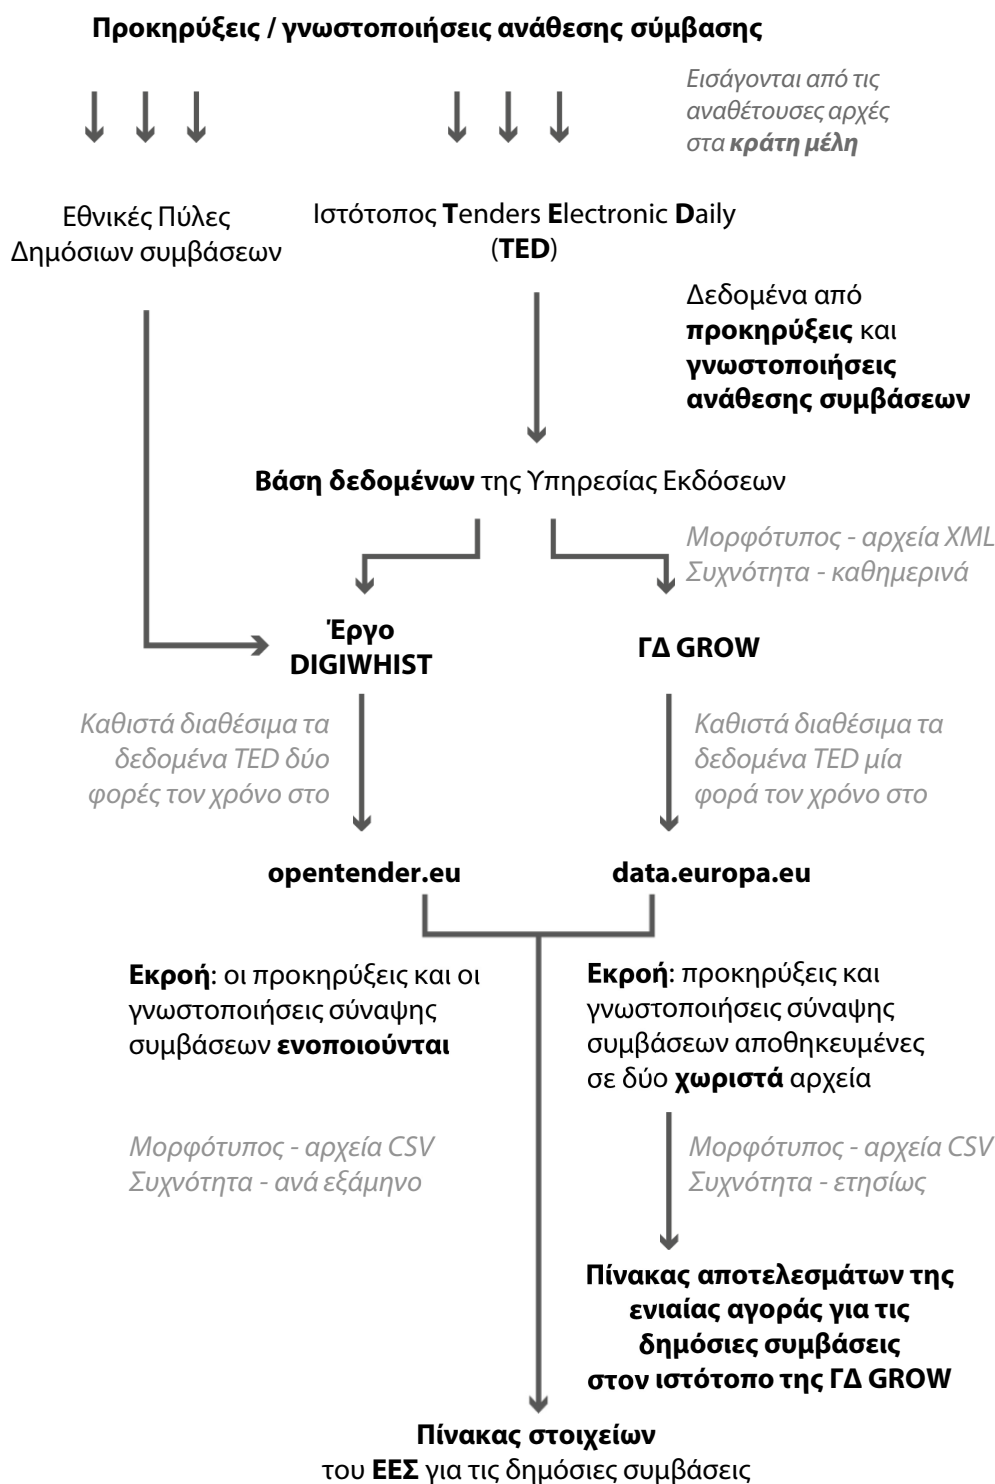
Προκηρύξεις / γνωστοποιήσεις ανάθεσης σύμβασης

Εισάγονται από τις αναθέτουσες αρχές στα κράτη μέλη

Εθνικές Πύλες Δημόσιων συμβάσεων

Ιστότοπος Tenders Electronic Daily (TED)

Δεδομένα από προκηρύξεις και γνωστοποιήσεις ανάθεσης συμβάσεων

Βάση δεδομένων της Υπηρεσίας Εκδόσεων

Μορφότυπος - αρχεία XML
Συχνότητα - καθημερινά

Έργο DIGIWHIST

ΓΔ GROW

Καθιστά διαθέσιμα τα δεδομένα TED δύο φορές τον χρόνο στο

Καθιστά διαθέσιμα τα δεδομένα TED μία φορά τον χρόνο στο

opentender.eu

data.europa.eu

Εκροή: οι προκηρύξεις και οι γνωστοποιήσεις σύναψης συμβάσεων ενοποιούνται

Εκροή: προκηρύξεις και γνωστοποιήσεις σύναψης συμβάσεων αποθηκευμένες σε δύο χωριστά αρχεία

Μορφότυπος - αρχεία CSV
Συχνότητα - ανά εξάμηνο

Μορφότυπος - αρχεία CSV
Συχνότητα - ετησίως

Πίνακας αποτελεσμάτων της ενιαίας αγοράς για τις δημόσιες συμβάσεις στον ιστότοπο της ΓΔ GROW

Πίνακας στοιχείων του ΕΕΣ για τις δημόσιες συμβάσεις